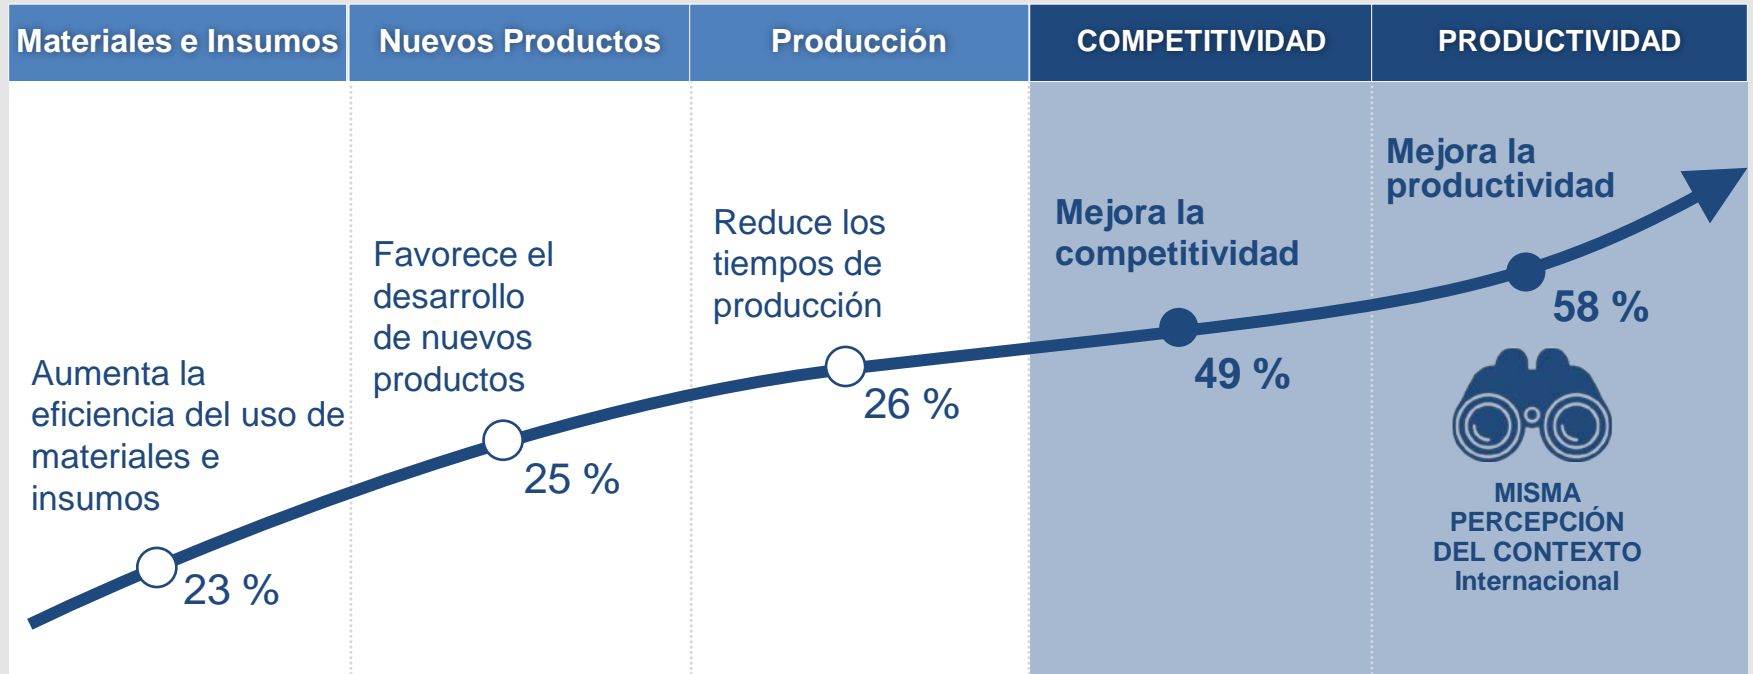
Materiales e Insumos

Nuevos Productos

Producción

COMPETITIVIDAD

PRODUCTIVIDAD

Aumenta la eficiencia del uso de materiales e insumos

23 %

Favorece el desarrollo de nuevos productos

25 %

Reduce los tiempos de producción

26 %

Mejora la competitividad

49 %

Mejora la productividad

58 %

MISMA PERCEPCIÓN DEL CONTEXTO Internacional